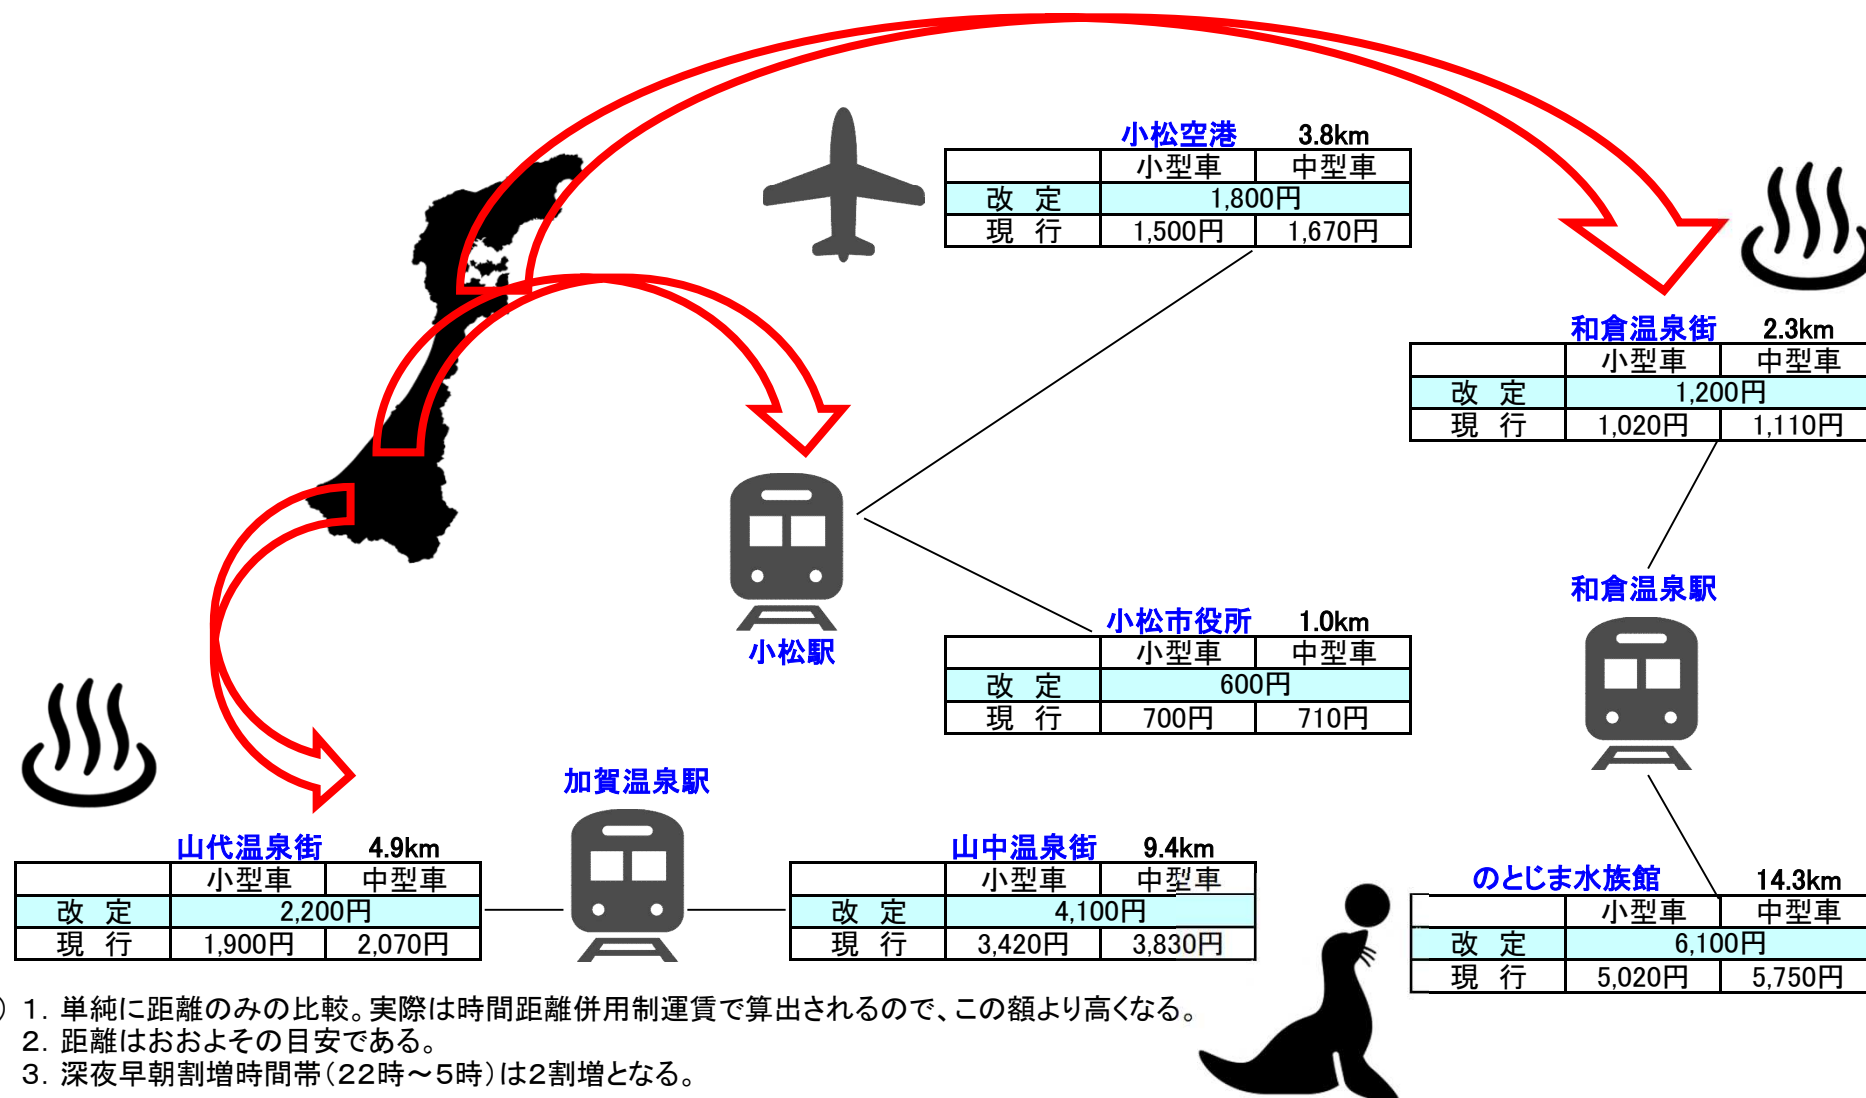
小松空港 3.8km

| | 小型車 | 中型車 |
|---|---|---|
| 改 定 | 1,800円 | |
| 現 行 | 1,500円 | 1,670円 |

和倉温泉街 2.3km

| | 小型車 | 中型車 |
|---|---|---|
| 改 定 | 1,200円 | |
| 現 行 | 1,020円 | 1,110円 |

和倉温泉駅

小松駅

小松市役所 1.0km

| | 小型車 | 中型車 |
|---|---|---|
| 改 定 | 600円 | |
| 現 行 | 700円 | 710円 |

加賀温泉駅

山代温泉街 4.9km

| | 小型車 | 中型車 |
|---|---|---|
| 改 定 | 2,200円 | |
| 現 行 | 1,900円 | 2,070円 |

山中温泉街 9.4km

| | 小型車 | 中型車 |
|---|---|---|
| 改 定 | 4,100円 | |
| 現 行 | 3,420円 | 3,830円 |

のとじま水族館 14.3km

| | 小型車 | 中型車 |
|---|---|---|
| 改 定 | 6,100円 | |
| 現 行 | 5,020円 | 5,750円 |

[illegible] 1. 単純に距離のみの比較。実際は時間距離併用制運賃で算出されるので、この額より高くなる。
2. 距離はおおよその目安である。
3. 深夜早朝割増時間帯(22時～5時)は2割増となる。